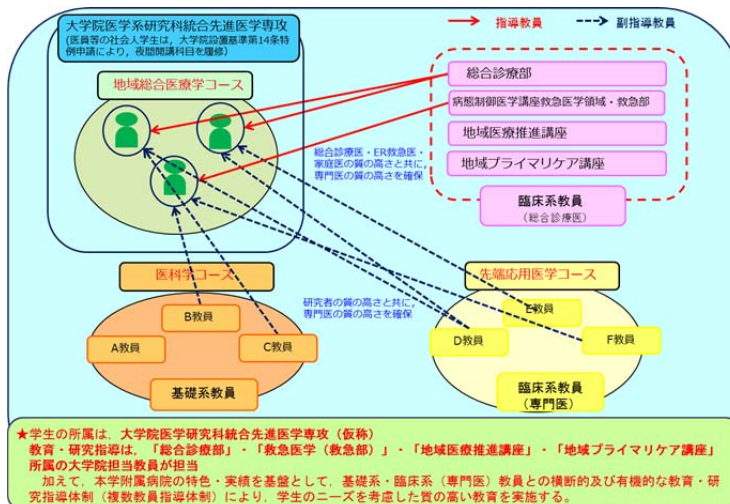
大学院医学系研究科統合先進医学専攻
（医員等の社会人学生は，大学院設置基準第14条特例申請により，夜間開講科目を履修）

指導教員
副指導教員

地域総合医療学コース

総合診療部
病態制御医学講座救急医学領域・救急部
地域医療推進講座
地域プライマリケア講座

総合診療医・ER救急医・家庭医の質の高さと共に，専門医の質の高さを確保

臨床系教員
（総合診療医）

医科学コース

先端応用医学コース

研究者の質の高さと共に，専門医の質の高さを確保

B教員
A教員
C教員

基礎系教員

E教員
D教員
F教員

臨床系教員
（専門医）

★学生の所属は，大学院医学系研究科統合先進医学専攻（仮称）
教育・研究指導は，「総合診療部」・「救急医学（救急部）」・「地域医療推進講座」・「地域プライマリケア講座」所属の大学院担当教員が担当
加えて，本学附属病院の特色・実績を基盤として，基礎系・臨床系（専門医）教員との横断的及び有機的な教育・研究指導体制（複数教員指導体制）により，学生のニーズを考慮した質の高い教育を実施する。